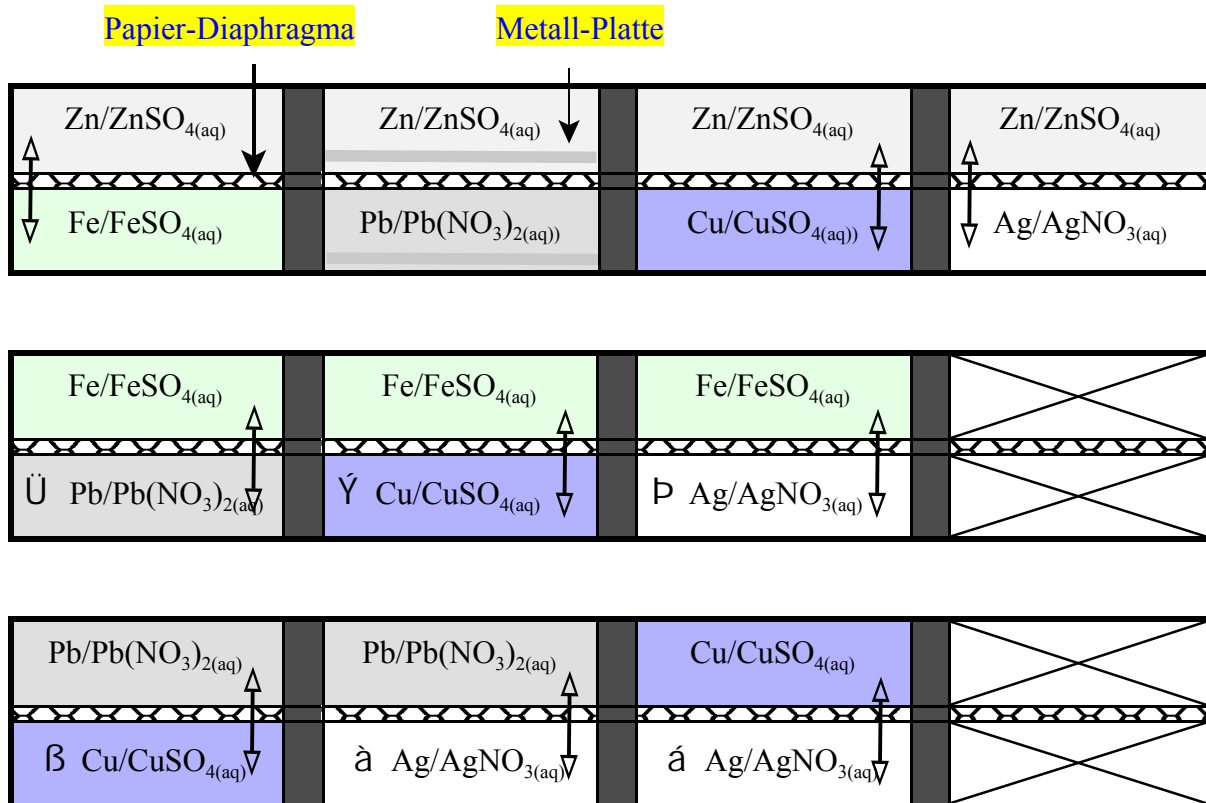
Papier-Diaphragma

Metall-Platte

| $Zn/ZnSO_{4(aq)}$ | $Zn/ZnSO_{4(aq)}$ | $Zn/ZnSO_{4(aq)}$ | $Zn/ZnSO_{4(aq)}$ |
|---|---|---|---|
| $Fe/FeSO_{4(aq)}$ | $Pb/Pb(NO_3)_{2(aq))}$ | $Cu/CuSO_{4(aq))}$ | $Ag/AgNO_{3(aq)}$ |

| $Fe/FeSO_{4(aq)}$ | $Fe/FeSO_{4(aq)}$ | $Fe/FeSO_{4(aq)}$ | |
|---|---|---|---|
| Ü $Pb/Pb(NO_3)_{2(aq)}$ | Ý $Cu/CuSO_{4(aq)}$ | Þ $Ag/AgNO_{3(aq)}$ | |

| $Pb/Pb(NO_3)_{2(aq)}$ | $Pb/Pb(NO_3)_{2(aq)}$ | $Cu/CuSO_{4(aq)}$ | |
|---|---|---|---|
| ß $Cu/CuSO_{4(aq)}$ | à $Ag/AgNO_{3(aq)}$ | á $Ag/AgNO_{3(aq)}$ | |